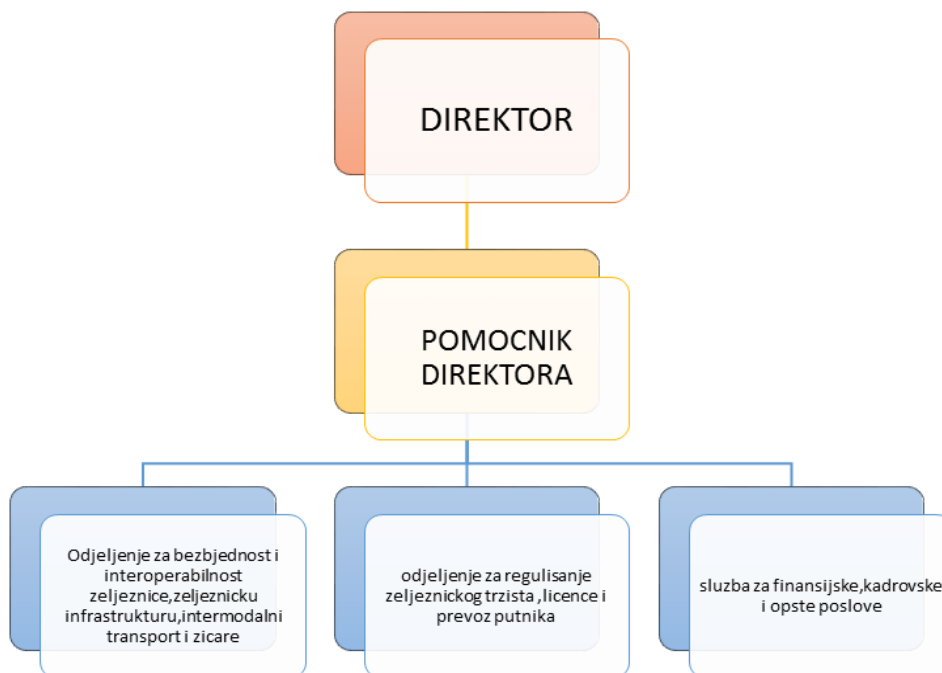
DIREKTOR

POMOCNIK DIREKTORA

Odjeljenje za bezbjednost i interoperabilnost zeljeznice,zeljeznicku infrastrukturu,intermodalni transport i zicare

odjeljenje za regulisanje zeljeznickog trzista , licence i prevoz putnika

sluzba za finansijske,kadrovske i opste poslove